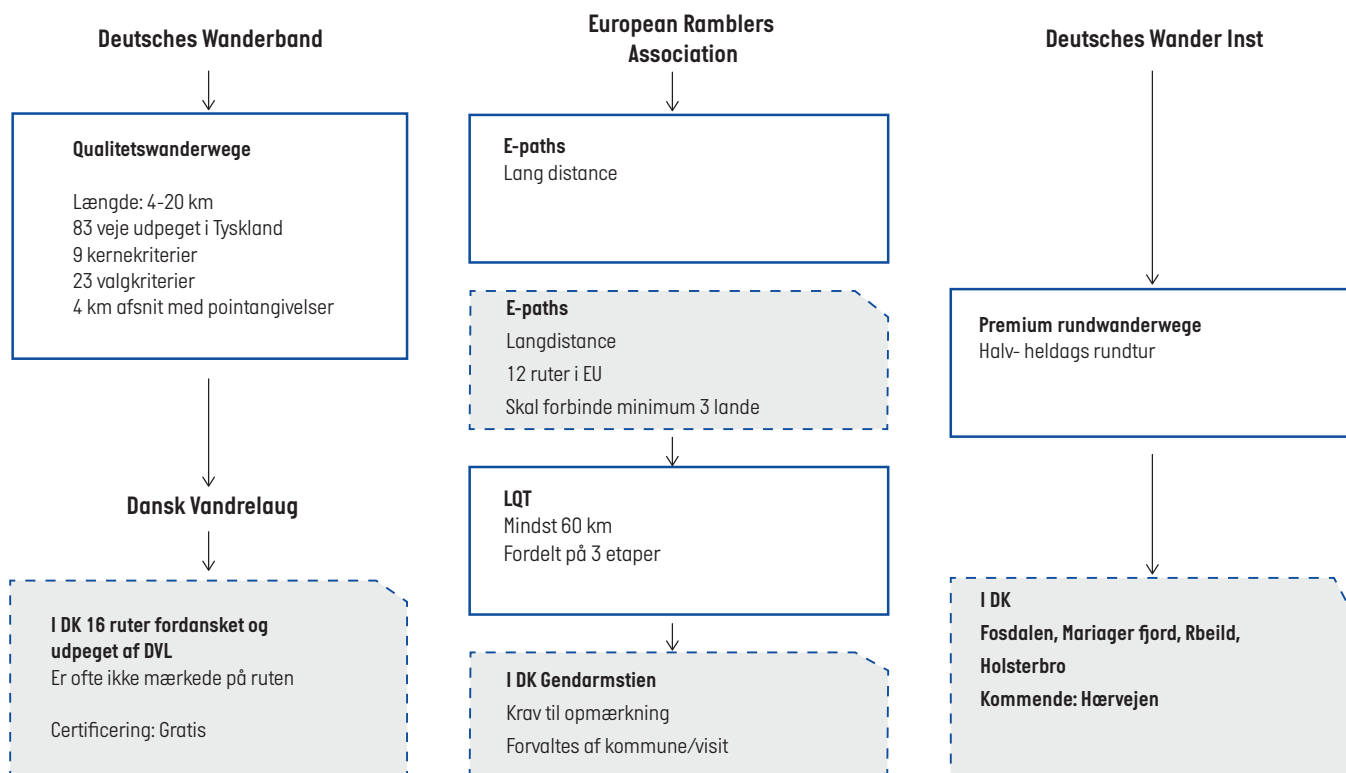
Deutsches Wanderband

Qualitetswanderwege

Længde: 4-20 km
83 veje udpeget i Tyskland
9 kernekriterier
23 valgkriterier
4 km afsnit med pointangivelser

Dansk Vandrelaug

I DK 16 ruter fordansket og udpeget af DVL
Er ofte ikke mærkede på ruten

Certificering: Gratis

European Ramblers Association

E-paths
Lang distance

E-paths
Langdistance
12 ruter i EU
Skal forbinde minimum 3 lande

LQT
Mindst 60 km
Fordelt på 3 etaper

I DK Gendarmstien
Krav til opmærkning
Forvaltes af kommune/visit

Deutsches Wander Inst

Premium rundwanderwege
Halv- heldags rundtur

I DK
Fosdalen, Mariager fjord, Rbeild,
Holsterbro
Kommende: Hærvejen